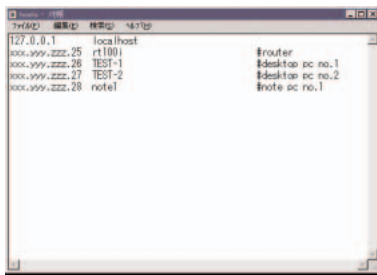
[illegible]

ファイル(F) 編集(E) 検索(S) ヘルプ(H)

127.0.0.1 localhost
xxx.yyy.zzz.25 rt100i #router
xxx.yyy.zzz.26 TEST-1 #desktop pc no.1
xxx.yyy.zzz.27 TEST-2 #desktop pc no.2
xxx.yyy.zzz.28 note1 #note pc no.1